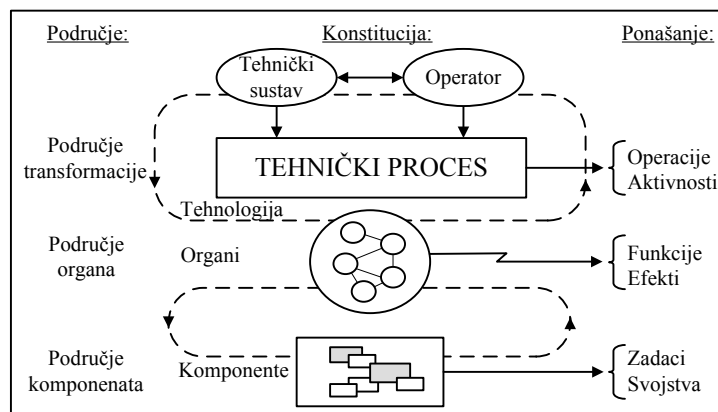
Područje:

Konstitucija:

Ponašanje:

Tehnički sustav

Operator

Područje transformacije

TEHNIČKI PROCES

Operacije
Aktivnosti

Tehnologija

Područje organa

Organi

Funkcije
Efekti

Područje komponenata

Komponente

Zadaci
Svojstva